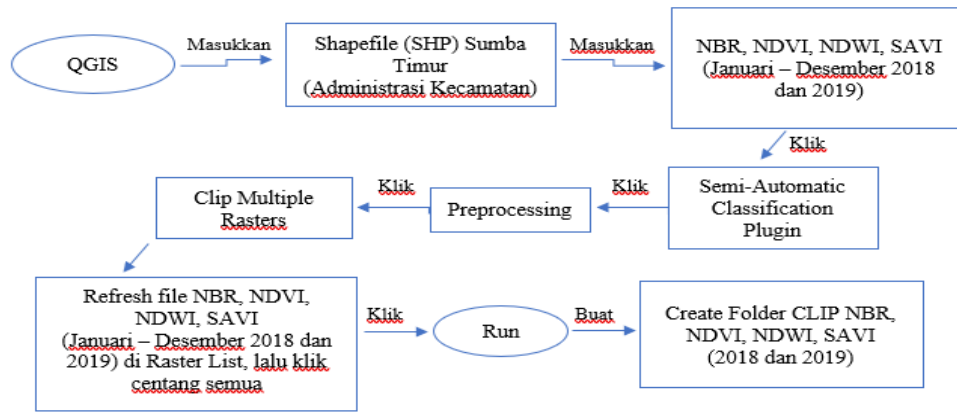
QGIS

Masukkan

Shapefile (SHP) Sumba Timur (Administrasi Kecamatan)

Masukkan

NBR, NDVI, NDWI, SAVI (Januari – Desember 2018 dan 2019)

Klik

Semi-Automatic Classification Plugin

Klik

Preprocessing

Klik

Clip Multiple Rasters

Refresh file NBR, NDVI, NDWI, SAVI (Januari – Desember 2018 dan 2019) di Raster List, lalu klik centang semua

Klik

Run

Buat

Create Folder CLIP NBR, NDVI, NDWI, SAVI (2018 dan 2019)